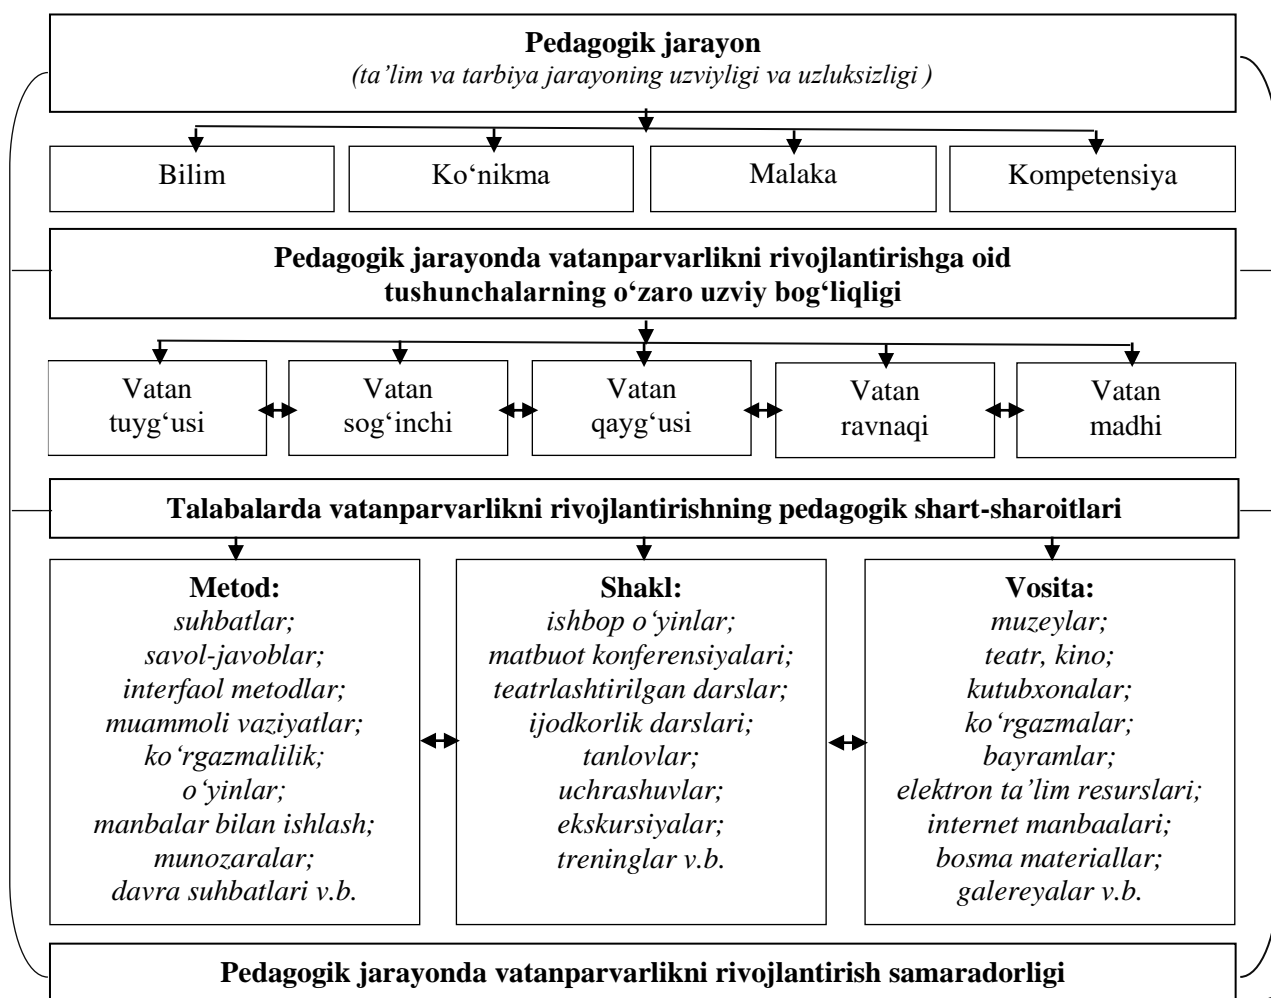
Pedagogik jarayon
(ta’lim va tarbiya jarayoning uzviyligi va uzluksizligi )

Bilim

Ko‘nikma

Malaka

Kompetensiya

Pedagogik jarayonda vatanparvarlikni rivojlantirishga oid tushunchalarning o‘zaro uzviy bog‘liqligi

Vatan tuyg‘usi

Vatan sog‘inchi

Vatan qayg‘usi

Vatan ravnaqi

Vatan madhi

Talabalarda vatanparvarlikni rivojlantirishning pedagogik shart-sharoitlari

Metod:
suhbatlar;
savol-javoblar;
interfaol metodlar;
muammoli vaziyatlar;
ko‘rgazmalilik;
o‘yinlar;
manbalar bilan ishlash;
munozaralar;
davra suhbatlari v.b.

Shakl:
ishbop o‘yinlar;
matbuot konferensiyalari;
teatrlashtirilgan darslar;
ijodkorlik darslari;
tanlovlar;
uchrashuvlar;
ekskursiyalar;
treninglar v.b.

Vosita:
muzeylar;
teatr, kino;
kutubxonalar;
ko‘rgazmalar;
bayramlar;
elektron ta’lim resurslari;
internet manbaalari;
bosma materiallar;
galereyalar v.b.

Pedagogik jarayonda vatanparvarlikni rivojlantirish samaradorligi